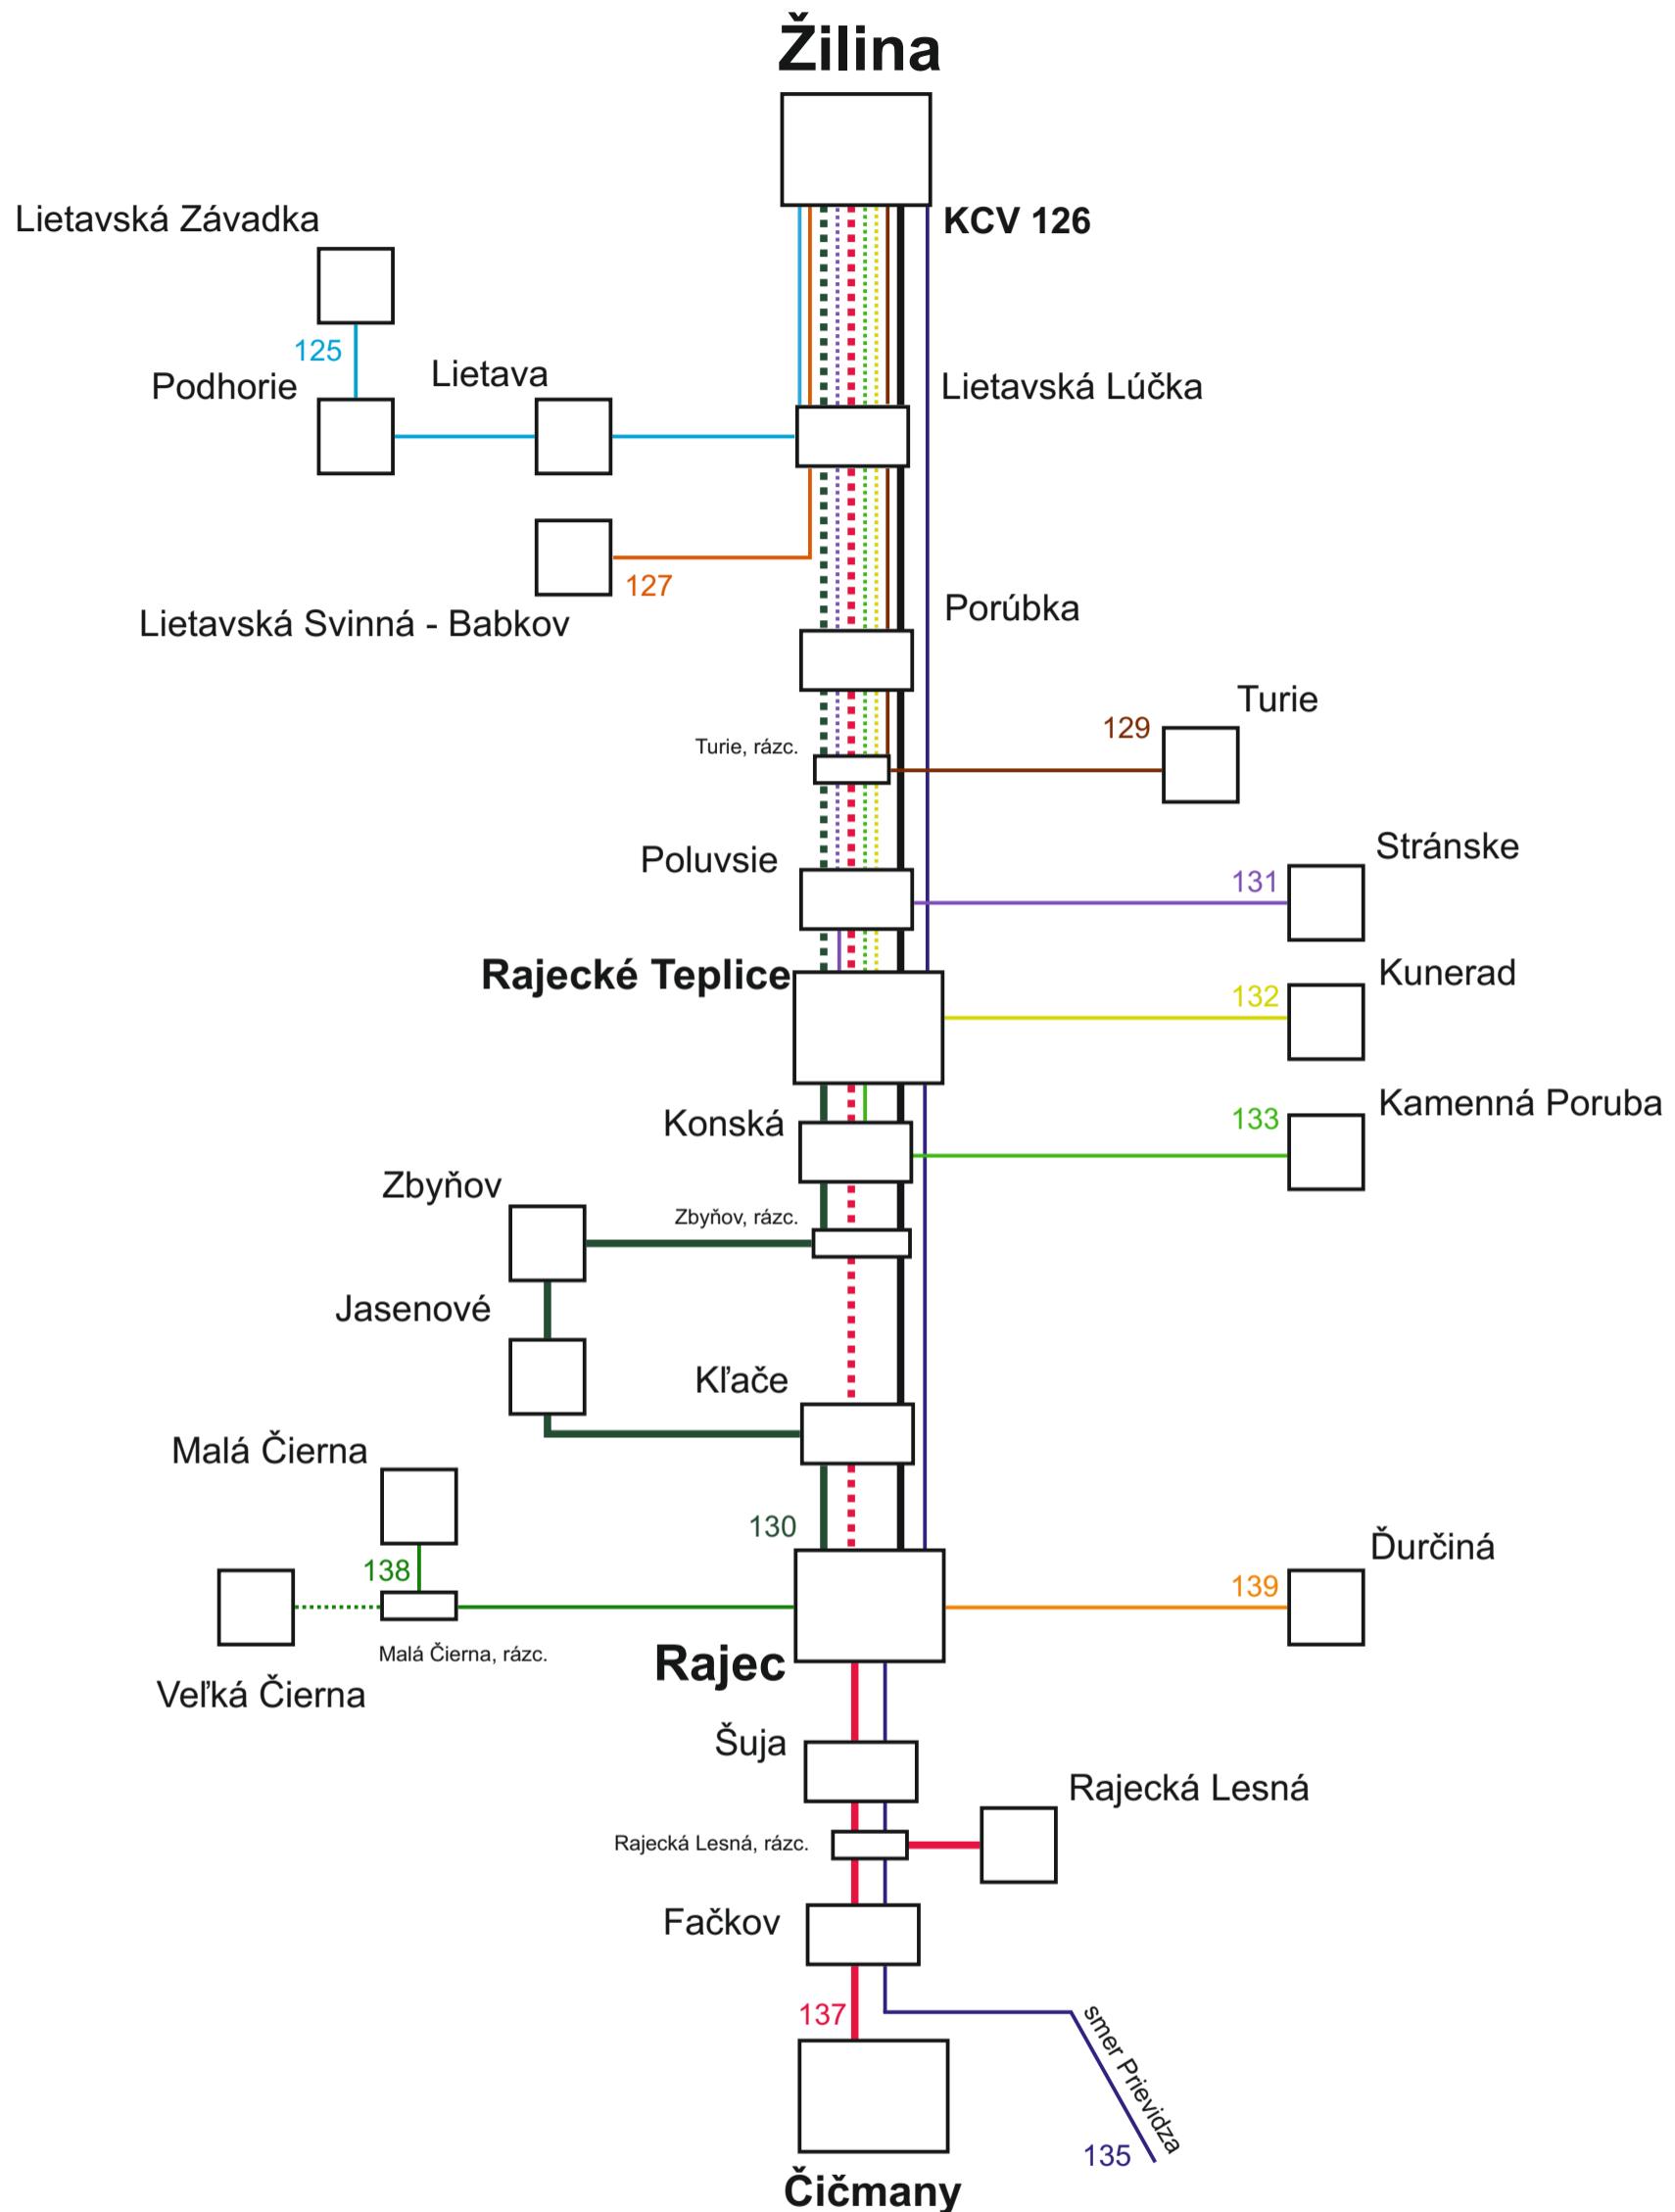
Žilina

KCV 126

Lietavská Závadka

125

Podhorie

Lietava

Lietavská Lúčka

127

Lietavská Svinná - Babkov

Porúbka

Turie

129

Turie, rázc.

Poluvsie

Stránske

131

Rajecké Teplice

Kunerad

132

Konská

Kamenná Poruba

133

Zbyňov

Zbyňov, rázc.

Jasenové

Kľače

Malá Čierna

130

Ďurčiná

138

139

Malá Čierna, rázc.

Rajec

Veľká Čierna

Šuja

Rajecká Lesná

Rajecká Lesná, rázc.

Fačkov

137

smer Prievidza

135

Čičmany